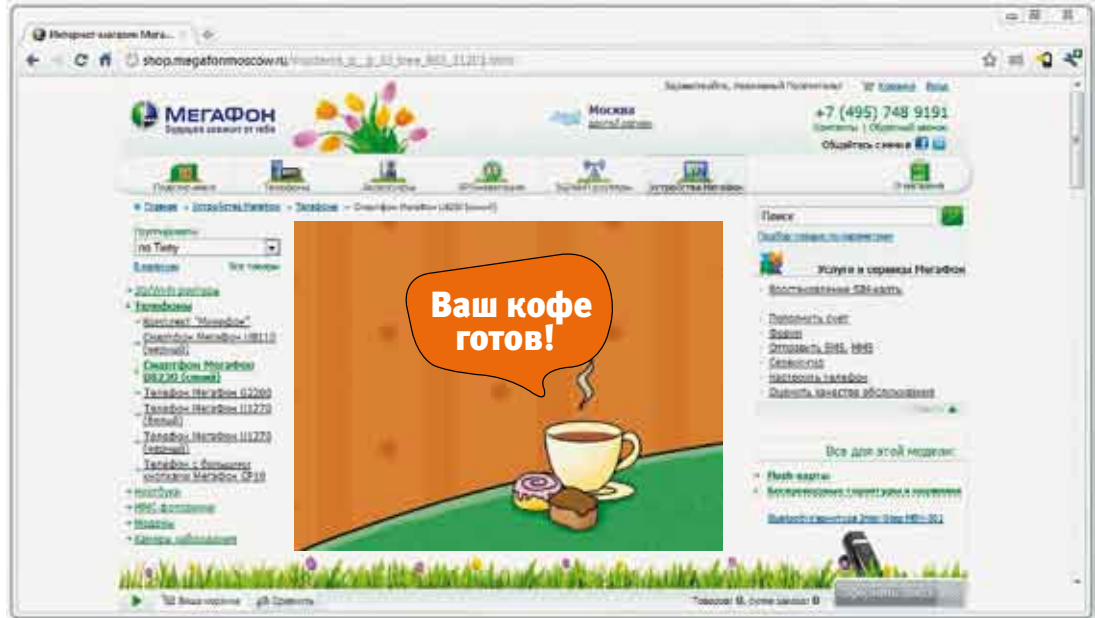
Интернет-магазин Мега...

shop.megafonmoscow.ru/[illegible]

Здравствуйте, уважаемый Посетитель! Корзина Вход

МегаФон
Будущее зависит от тебя

Москва
другой регион

+7 (495) 748 9191
Контакты | Обратный звонок
Общайтесь с нами в

Подключение
Телефоны
Аксессуары
3G/Интернет
Интернет-роутеры
Устройства Мегафон
О магазине

Главная » Устройства Мегафон » Телефоны » Смартфон МегаФон U8230 (синий)

Группировать
по Типу
Развернуть Все товары
3G/Wi-Fi роутеры
Телефоны
Комплект "Мегафон"
Смартфон МегаФон U8110 (черный)
Смартфон МегаФон U8230 (синий)
Телефон МегаФон G2200
Телефон МегаФон U1270 (белый)
Телефон МегаФон U1270 (черный)
Телефон с большими кнопками МегаФон SP10
Модемы
MMC фоторамки
Модемы
Камеры наблюдения

Ваш кофе готов!

Поиск
Подбор товара по параметрам
Услуги и сервисы МегаФон
Восстановление SIM-карты
Пополнить счет
Форум
Отправить SMS, MMS
Сервис-гид
Настроить телефон
Оценить качество обслуживания

Все для этой модели:
Flash-карты
Беспроводные гарнитуры и наушники
Bluetooth гарнитура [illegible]

Ваша корзина Сравнить
Товаров: 0, сумма заказа: 0